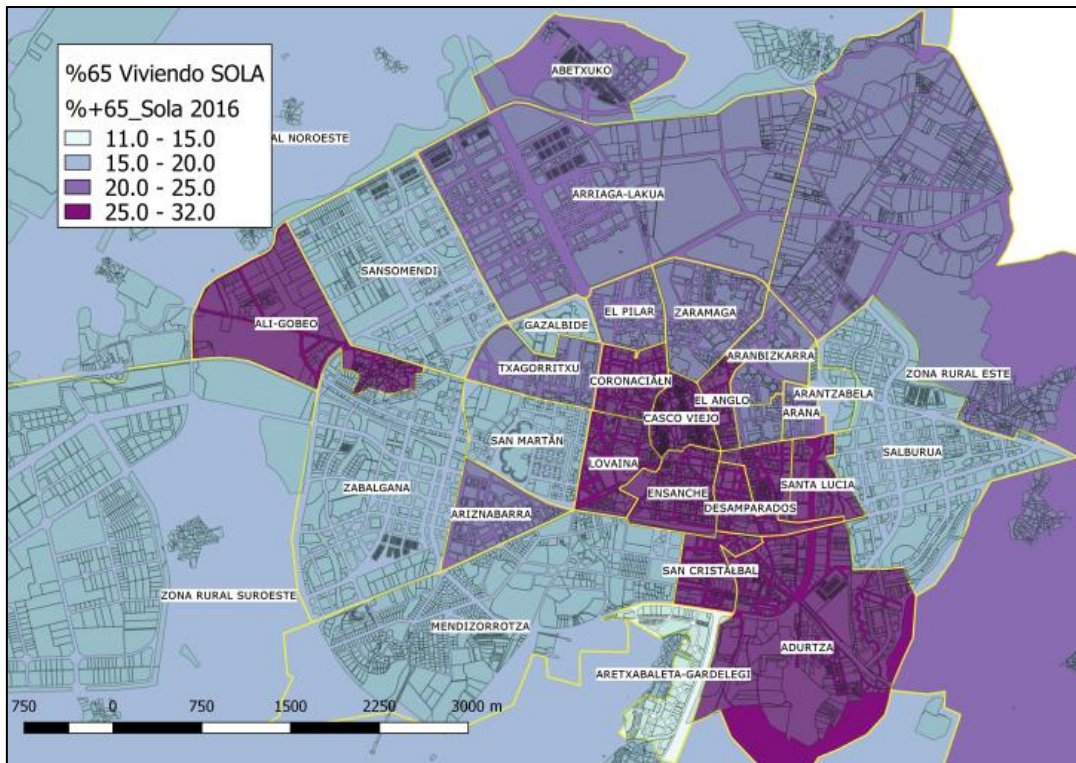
%65 Viviendo SOLA
%+65_Sola 2016
11.0 - 15.0
15.0 - 20.0
20.0 - 25.0
25.0 - 32.0

ABETXUKO
AL NOROESTE
ARRIAGA-LAKUA
SANSOMENDI
ALI-GOBEO
GAZALBIDE
EL PILAR
ZARAMAGA
ARANBIZKARRA
TXAGORRITXU
CORONACIÃLN
EL ANGLO
ARANTZABELA
ARANA
ZONA RURAL ESTE
CASCO VIEJO
SAN MARTÃN
SALBURUA
LOVAINA
ZABALGANA
ENSANCHE
SANTA LUCIA
DESAMPARADOS
ARIZNABARRA
SAN CRISTÃLBAL
ZONA RURAL SUROESTE
MENDIZORROTZA
ADURTZA
ARETXABALETA-GARDELEGI
750 0 750 1500 2250 3000 m